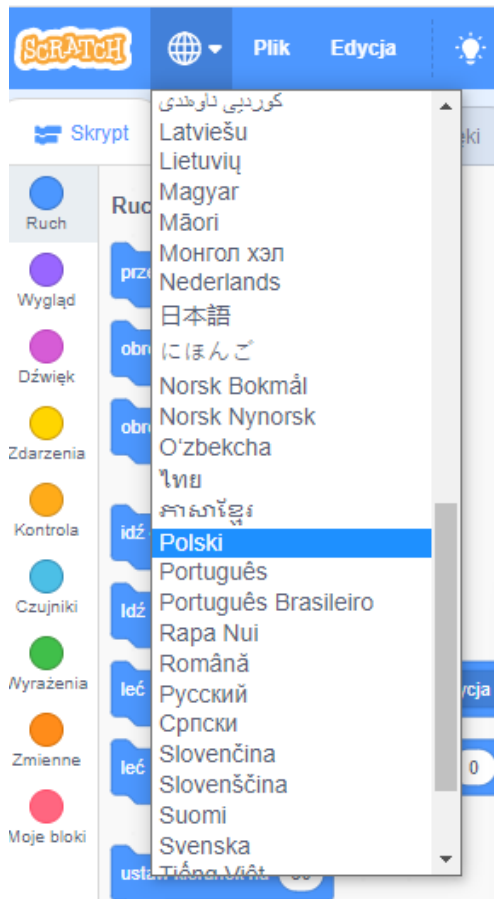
SCRATCH
Plik
Edycja

Skrypt
eki

Ruch
Wygląd
Dźwięk
Zdarzenia
Kontrola
Czujniki
Wyrażenia
Zmienne
Moje bloki

Ruc
prze
obró
obró
idź
Idź
leć
leć
usta

کوردیی ناوەندی
Latviešu
Lietuvių
Magyar
Māori
Монгол хэл
Nederlands
日本語
にほんご
Norsk Bokmål
Norsk Nynorsk
O'zbekcha
ไทย
ភាសាខ្មែរ
Polski
Português
Português Brasileiro
Rapa Nui
Română
Русский
Српски
Slovenčina
Slovenščina
Suomi
Svenska
Tiếng Việt

ycja
0